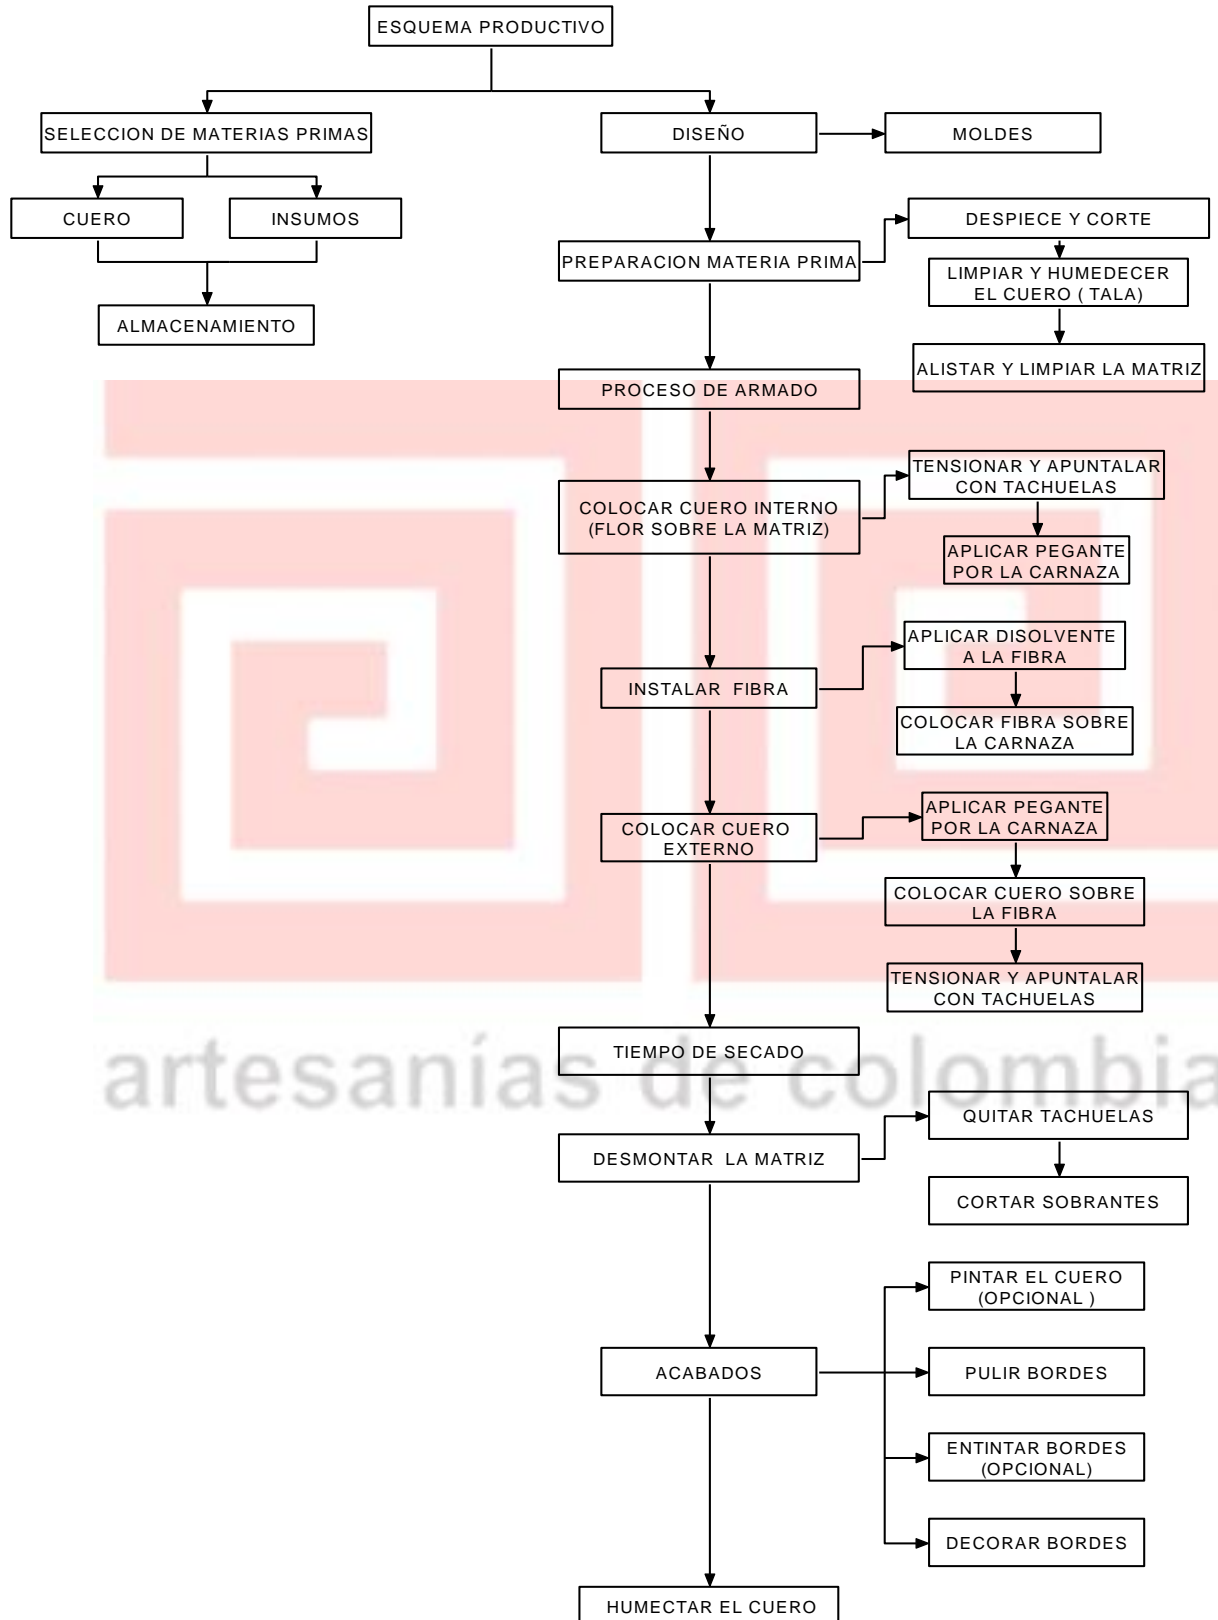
ESQUEMA PRODUCTIVO

SELECCION DE MATERIAS PRIMAS

CUERO

INSUMOS

ALMACENAMIENTO

DISEÑO

MOLDES

PREPARACION MATERIA PRIMA

DESPIECE Y CORTE

LIMPIAR Y HUMEDECER EL CUERO ( TALA)

ALISTAR Y LIMPIAR LA MATRIZ

PROCESO DE ARMADO

COLOCAR CUERO INTERNO (FLOR SOBRE LA MATRIZ)

TENSIONAR Y APUNTALAR CON TACHUELAS

APLICAR PEGANTE POR LA CARNAZA

INSTALAR FIBRA

APLICAR DISOLVENTE A LA FIBRA

COLOCAR FIBRA SOBRE LA CARNAZA

COLOCAR CUERO EXTERNO

APLICAR PEGANTE POR LA CARNAZA

COLOCAR CUERO SOBRE LA FIBRA

TENSIONAR Y APUNTALAR CON TACHUELAS

TIEMPO DE SECADO

artesanías de colombia

DESMONTAR LA MATRIZ

QUITAR TACHUELAS

CORTAR SOBRANTES

ACABADOS

PINTAR EL CUERO (OPCIONAL )

PULIR BORDES

ENTINTAR BORDES (OPCIONAL)

DECORAR BORDES

HUMECTAR EL CUERO